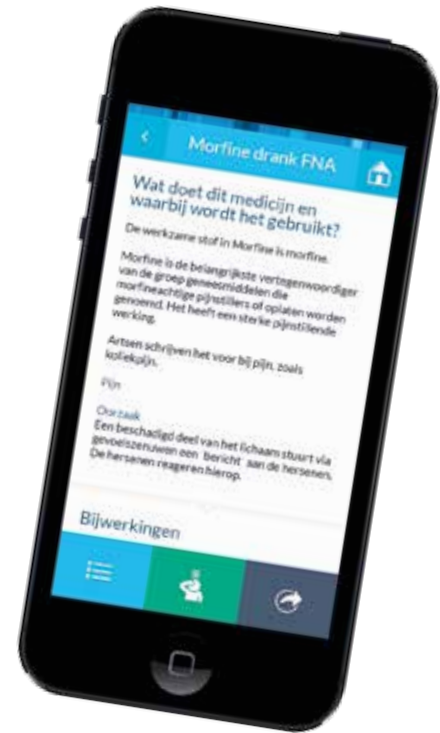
Morfine drank FNA

Wat doet dit medicijn en waarbij wordt het gebruikt?

De werkzame stof in Morfine is morfine.

Morfine is de belangrijkste vertegenwoordiger van de groep geneesmiddelen die morfineachtige pijnstillers of opiaten worden genoemd. Het heeft een sterke pijnstillende werking.

Artsen schrijven het voor bij pijn, zoals koliekpijn.

Pijn

Oorzaak
Een beschadigd deel van het lichaam stuurt via gevoelszenuwen een bericht aan de hersenen. De hersenen reageren hierop.

Bijwerkingen